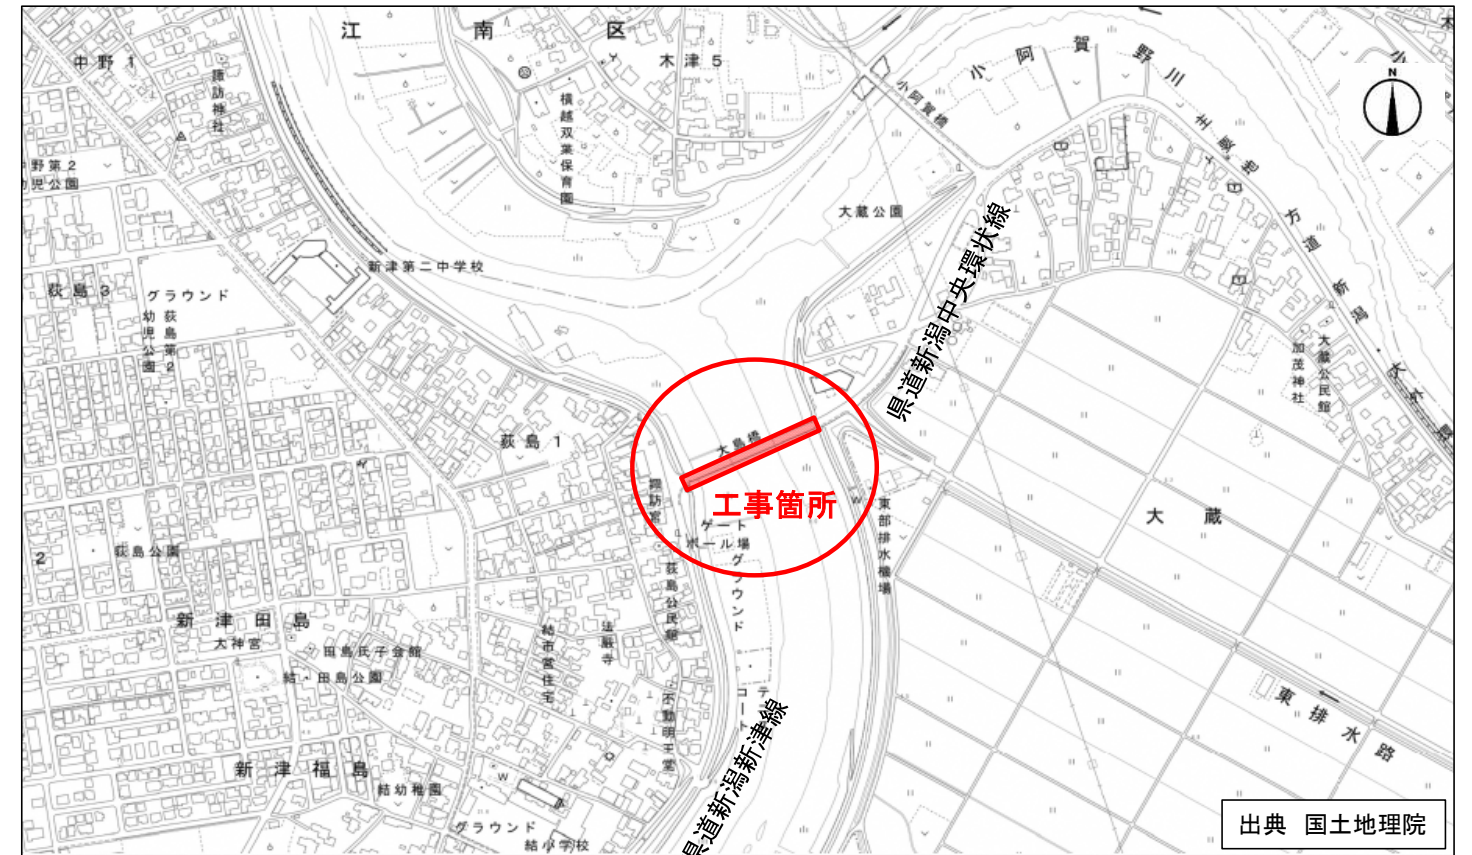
江　南　区

木津 5

中野 1

諏訪神社

野第 2
幼児公園

横越双葉保育園

小阿賀野川

小阿賀橋

主要地方道新潟大

N

大蔵公園

県道新潟中央環状線

新津第二中学校

萩島 3

グラウンド

幼児公園
萩島第 2

加茂神社

大蔵公民館

萩島 1

大島橋

工事箇所

諏訪宮

ゲートボール場

グラウンド

東部排水機場

大　蔵

2

萩島公園

萩島公民館

新津田島

大神宮

田島氏子会館

結・田島公園

結市営住宅

法願寺

不動明王堂

テニスコート

県道新潟新津線

東排水路

新津福島

結幼稚園

グラウンド

結小学校

出典　国土地理院